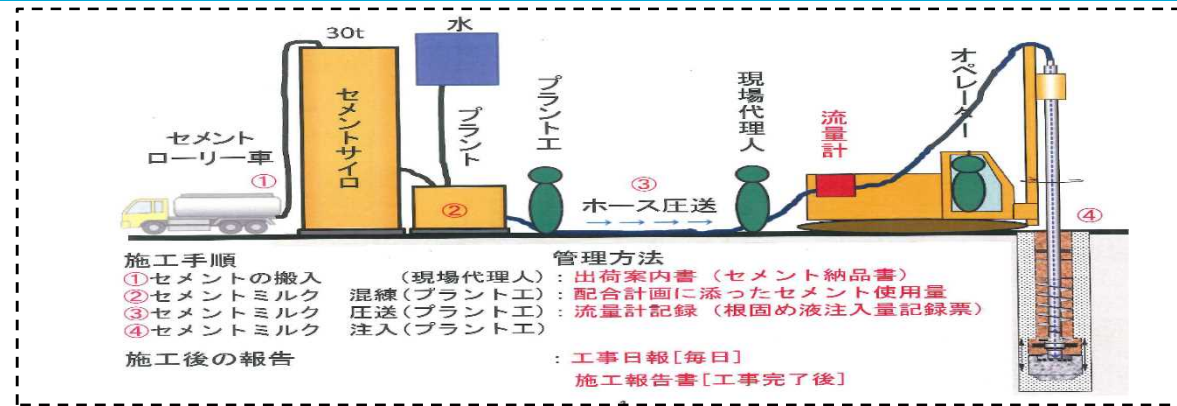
30t

水

セメントサイロ

プラント

プラントエ

現場代理人

オペレーター

流量計

セメント
ローリー車

①

②

③
ホース圧送

④

施工手順
①セメントの搬入
②セメントミルク 混練(プラントエ)
③セメントミルク 圧送(プラントエ)
④セメントミルク 注入(プラントエ)

管理方法
(現場代理人):出荷案内書(セメント納品書)
:配合計画に添ったセメント使用量
:流量計記録(根固め液注入量記録票)

施工後の報告
:工事日報[毎日]
施工報告書[工事完了後]